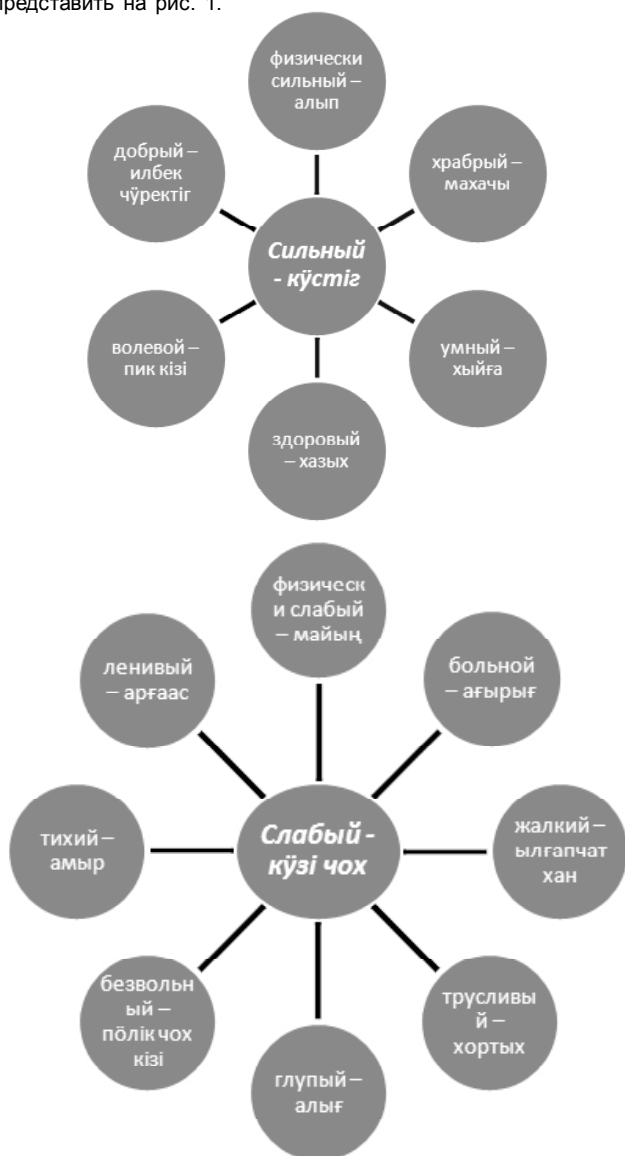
представить на рис. 1.

физически сильный – алып

добрый – илбек чӱректiг

храбрый – махачы

Сильный - кӱстiг

волевой – пик кiзi

умный – хыйға

здоровый – хазых

физическ и слабый – майың

ленивый – арғаас

больной – ағырығ

тихий – амыр

Слабый - кӱзi чох

жалкий – ылғапчат хан

безвольн ый – пӧлiк чох кiзi

трусливы й – хортых

глупый – алығ